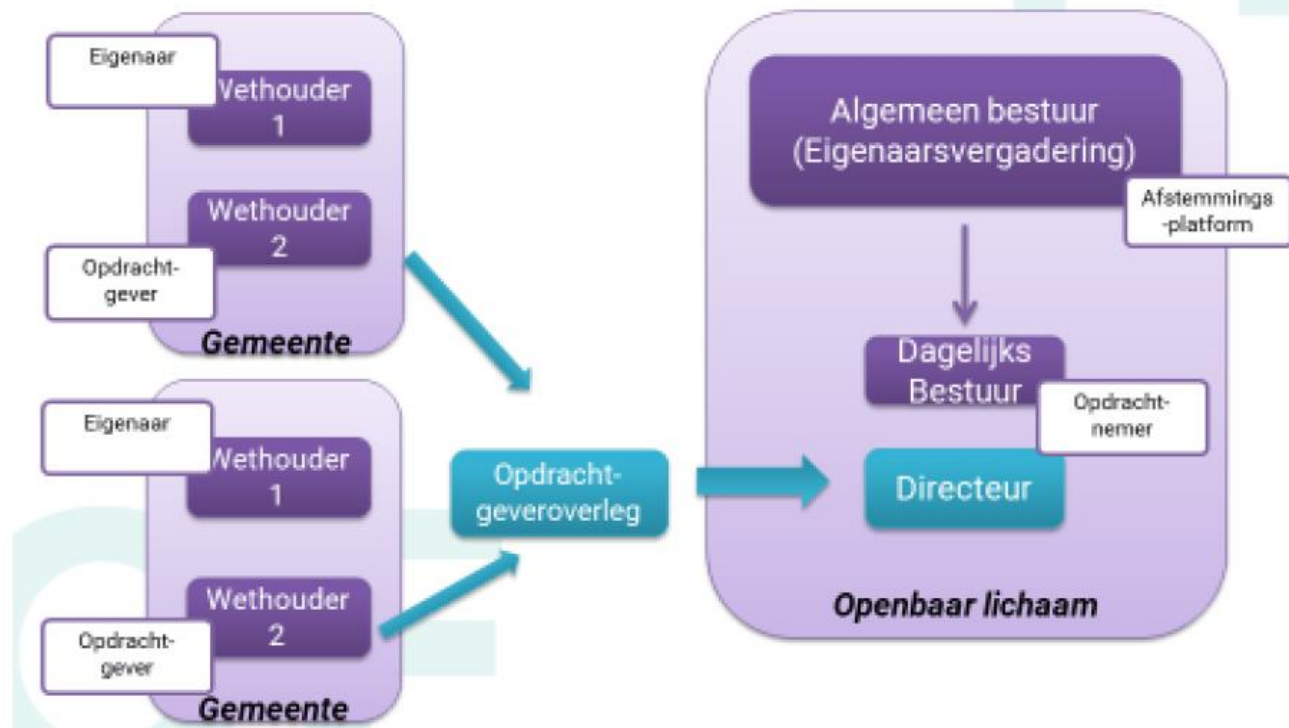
Eigenaar

Wethouder 1

Wethouder 2

Opdrachtgever

Gemeente

Eigenaar

Wethouder 1

Wethouder 2

Opdrachtgever

Gemeente

Opdrachtgeveroverleg

Algemeen bestuur (Eigenaarsvergadering)

Afstemmings-platform

Dagelijks Bestuur

Opdrachtnemer

Directeur

Openbaar lichaam